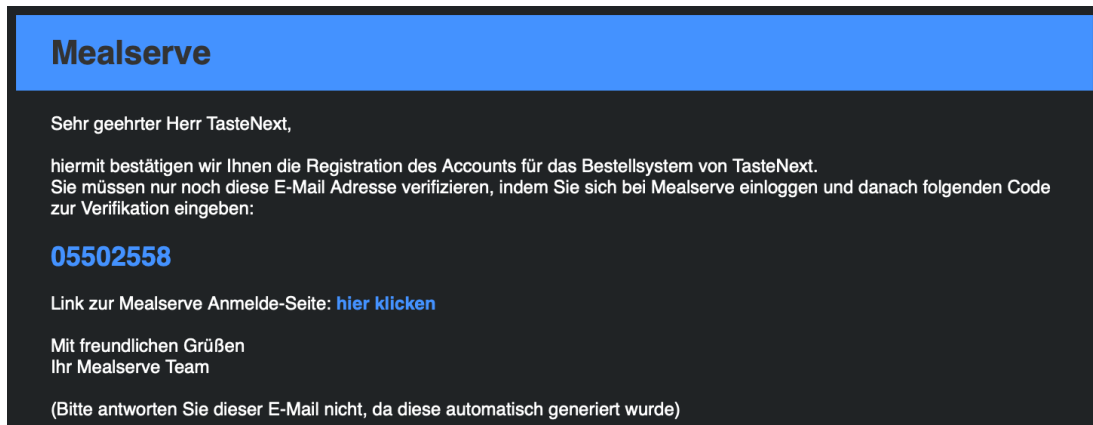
Mealserve

Sehr geehrter Herr TasteNext,

hiermit bestätigen wir Ihnen die Registration des Accounts für das Bestellsystem von TasteNext.
Sie müssen nur noch diese E-Mail Adresse verifizieren, indem Sie sich bei Mealserve einloggen und danach folgenden Code zur Verifikation eingeben:

05502558

Link zur Mealserve Anmelde-Seite: hier klicken

Mit freundlichen Grüßen
Ihr Mealserve Team

(Bitte antworten Sie dieser E-Mail nicht, da diese automatisch generiert wurde)